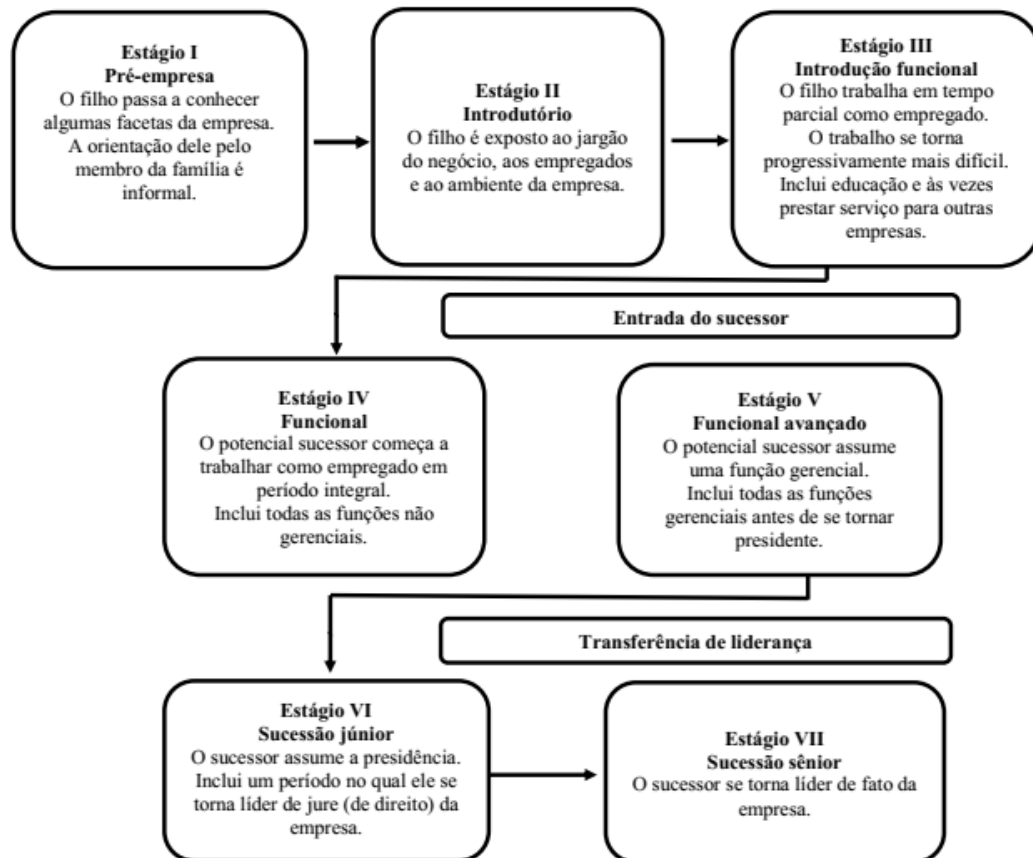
**Estágio I**
**Pré-empresa**
O filho passa a conhecer algumas facetas da empresa. A orientação dele pelo membro da família é informal.

**Estágio II**
**Introdutório**
O filho é exposto ao jargão do negócio, aos empregados e ao ambiente da empresa.

**Estágio III**
**Introdução funcional**
O filho trabalha em tempo parcial como empregado. O trabalho se torna progressivamente mais difícil. Inclui educação e às vezes prestar serviço para outras empresas.

**Entrada do sucessor**

**Estágio IV**
**Funcional**
O potencial sucessor começa a trabalhar como empregado em período integral. Inclui todas as funções não gerenciais.

**Estágio V**
**Funcional avançado**
O potencial sucessor assume uma função gerencial. Inclui todas as funções gerenciais antes de se tornar presidente.

**Transferência de liderança**

**Estágio VI**
**Sucessão júnior**
O sucessor assume a presidência. Inclui um período no qual ele se torna líder de jure (de direito) da empresa.

**Estágio VII**
**Sucessão sênior**
O sucessor se torna líder de fato da empresa.